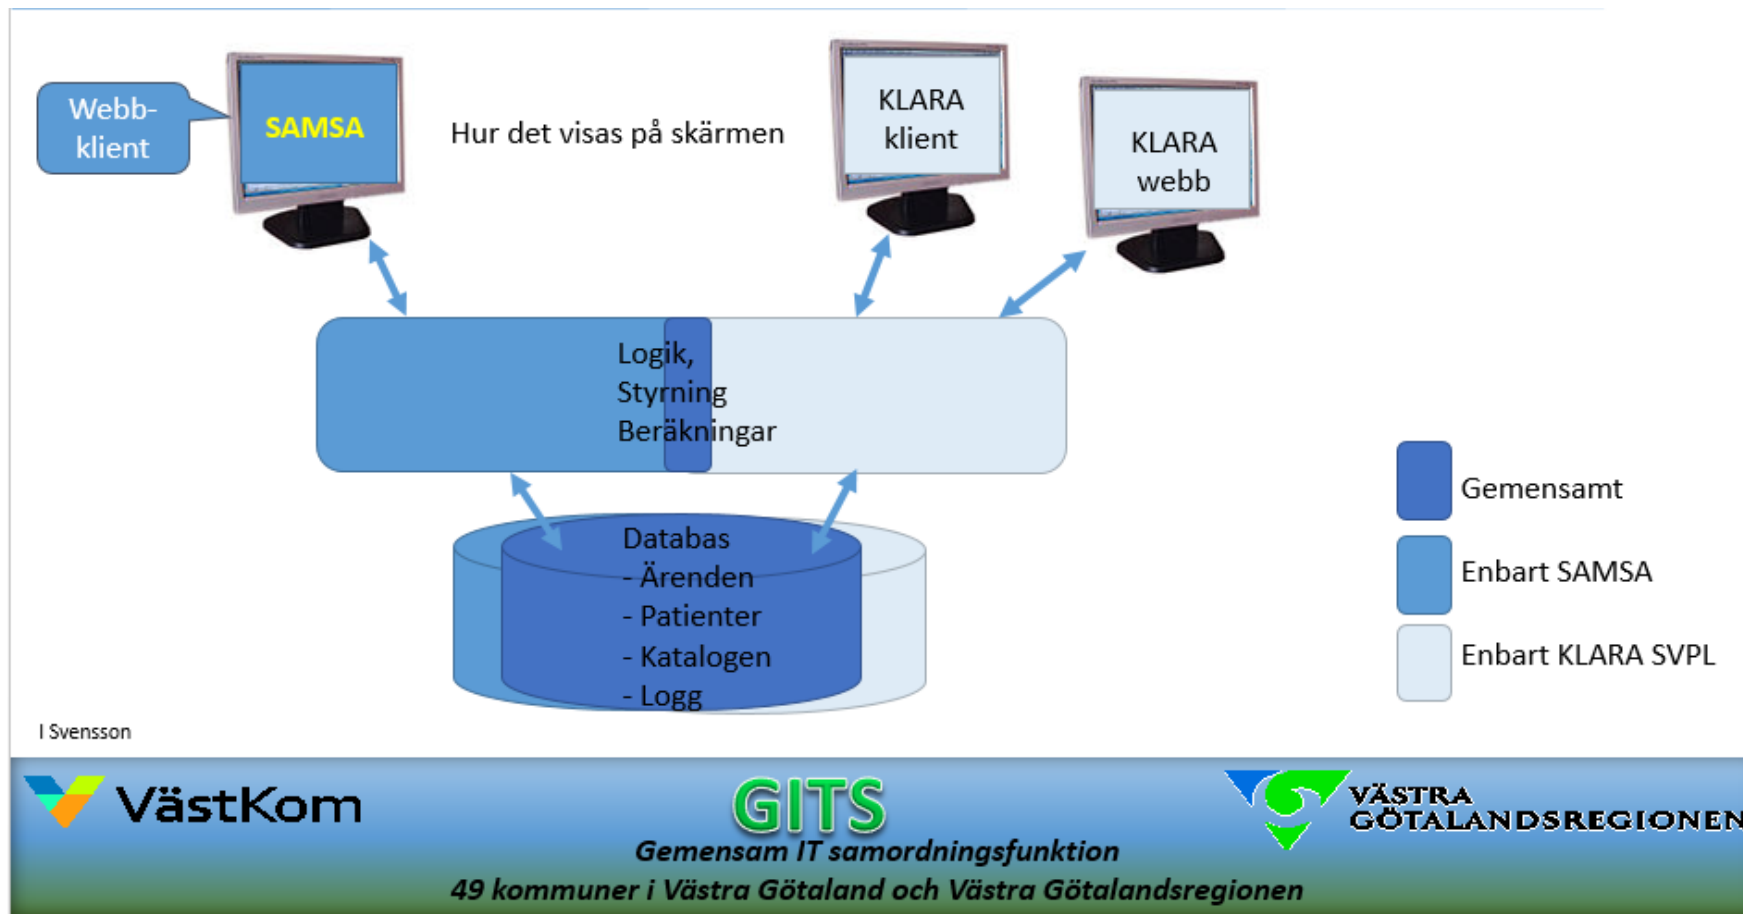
Webb-klient

SAMSA

Hur det visas på skärmen

KLARA klient

KLARA webb

Logik,
Styrning
Beräkningar

Databas
- Ärenden
- Patienter
- Katalogen
- Logg

Gemensamt

Enbart SAMSA

Enbart KLARA SVPL

I Svensson

VästKom

GITS
Gemensam IT samordningsfunktion
49 kommuner i Västra Götaland och Västra Götalandsregionen

VÄSTRA GÖTALANDSREGIONEN